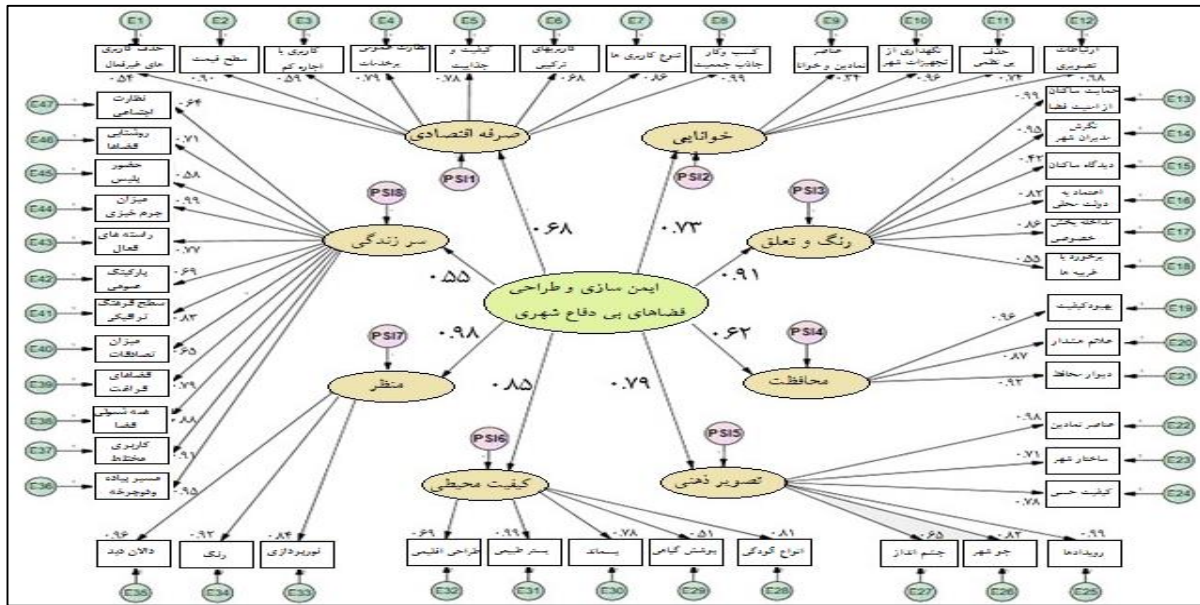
E1 E2 E3 E4 E5 E6 E7 E8 E9 E10 E11 E12

حذف کاربری های غیرفعال
سطح قیمت
کاربری با اجاره کم
نظارت عمومی برخدمات
کیفیت و جذابیت
کاربریهای ترکیبی
تنوع کاربری ها
کسب وکار جاذب جمعیت
عناصر نمادین و خوانا
نگهداری از تجهیزات شهر
حذف بی نظمی
ارتباطات تصویری

۰.۵۴ ۰.۹۰ ۰.۵۹ ۰.۷۹ ۰.۷۸ ۰.۶۸ ۰.۸۶ ۰.۹۹ ۰.۳۴ ۰.۹۶ ۰.۷۴ ۰.۹۸

صرفه اقتصادی
PSI1
خوانایی
PSI2

E47 نظارت اجتماعی ۰.۶۴
E46 روشنایی فضاها ۰.۷۱
E45 حضور پلیس ۰.۵۸
E44 میزان جرم خیزی ۰.۹۹
E43 رفته های فعال ۰.۷۷
E42 پارکینگ عمومی ۰.۶۹
E41 سطح فرهنگ ترافیکی ۰.۸۳
E40 میزان تصادفات ۰.۶۵
E39 فضاهای فراغت ۰.۷۹
E38 هم نشینی فضا ۰.۸۸
E37 کاربری مختلط ۰.۹۱
E36 مسیر پیاده ودوچرخه ۰.۹۵

PSI8
سر زندگی
۰.۶۸
۰.۷۳
۰.۵۵
ایمن سازی و طراحی فضاهای بی دفاع شهری
۰.۹۱
PSI3
رنگ و تعلق

حمایت ساکنان ازامنیت فضا ۰.۹۹ E13
نگرش مدیران شهر ۰.۹۵ E14
دیدگاه ساکنان ۰.۴۲ E15
اعتماد به دولت محلی ۰.۸۲ E16
مداخله بخش خصوصی ۰.۸۶ E17
برخورد با غریبه ها ۰.۵۵ E18

PSI7
منظر
۰.۹۸
۰.۸۵
۰.۷۹
۰.۶۲
PSI4
محافظت

بهبودکیفیت ۰.۹۶ E19
علائم هشدار ۰.۸۷ E20
دیوار محافظ ۰.۹۲ E21

PSI6
کیفیت محیطی
PSI5
تصویر ذهنی

عناصر نمادین ۰.۹۸ E22
ساختار شهر ۰.۷۱ E23
کیفیت حسی ۰.۷۸ E24

۰.۹۶ دالان دید E35
۰.۹۲ رنگ E34
۰.۸۴ نورپردازی E33
۰.۶۹ طراحی اقلیمی E32
۰.۹۹ بستر طبیعی E31
۰.۷۸ بسماند E30
۰.۵۱ پوشش گیاهی E29
۰.۸۱ انواع کودکی E28
۰.۶۵ چشم انداز E27
۰.۸۲ جو شهر E26
۰.۹۹ رویدادها E25